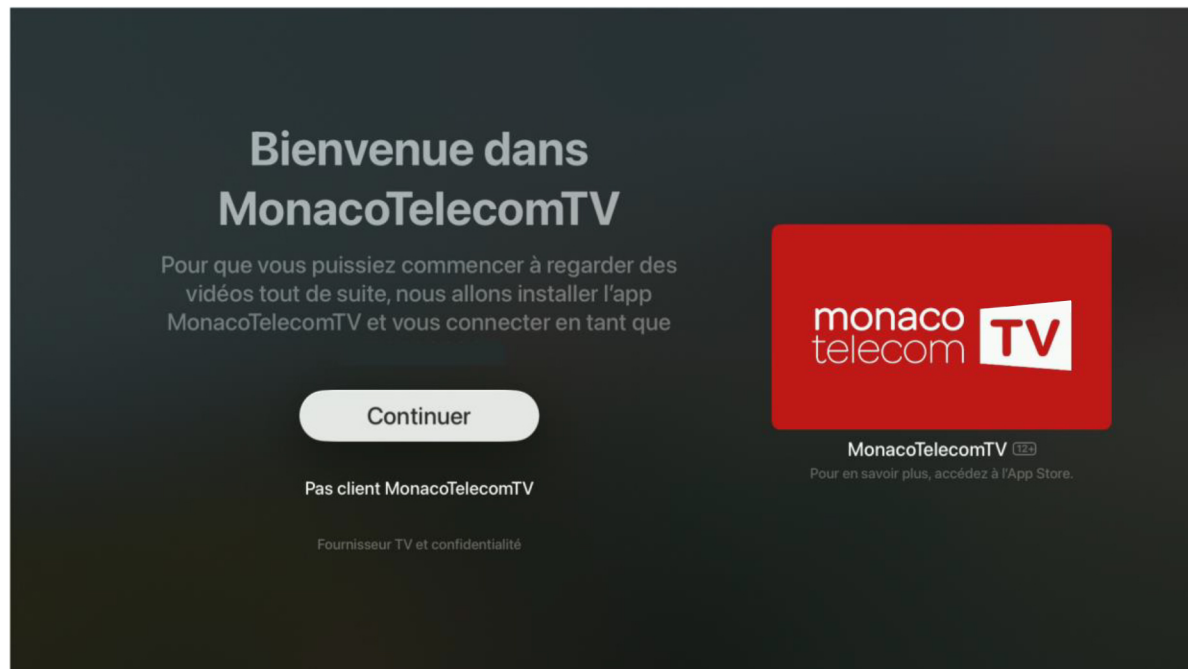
Bienvenue dans MonacoTelecomTV

Pour que vous puissiez commencer à regarder des vidéos tout de suite, nous allons installer l'app MonacoTelecomTV et vous connecter en tant que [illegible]

Continuer

Pas client MonacoTelecomTV

Fournisseur TV et confidentialité

monaco telecom TV

MonacoTelecomTV 12+

Pour en savoir plus, accédez à l'App Store.